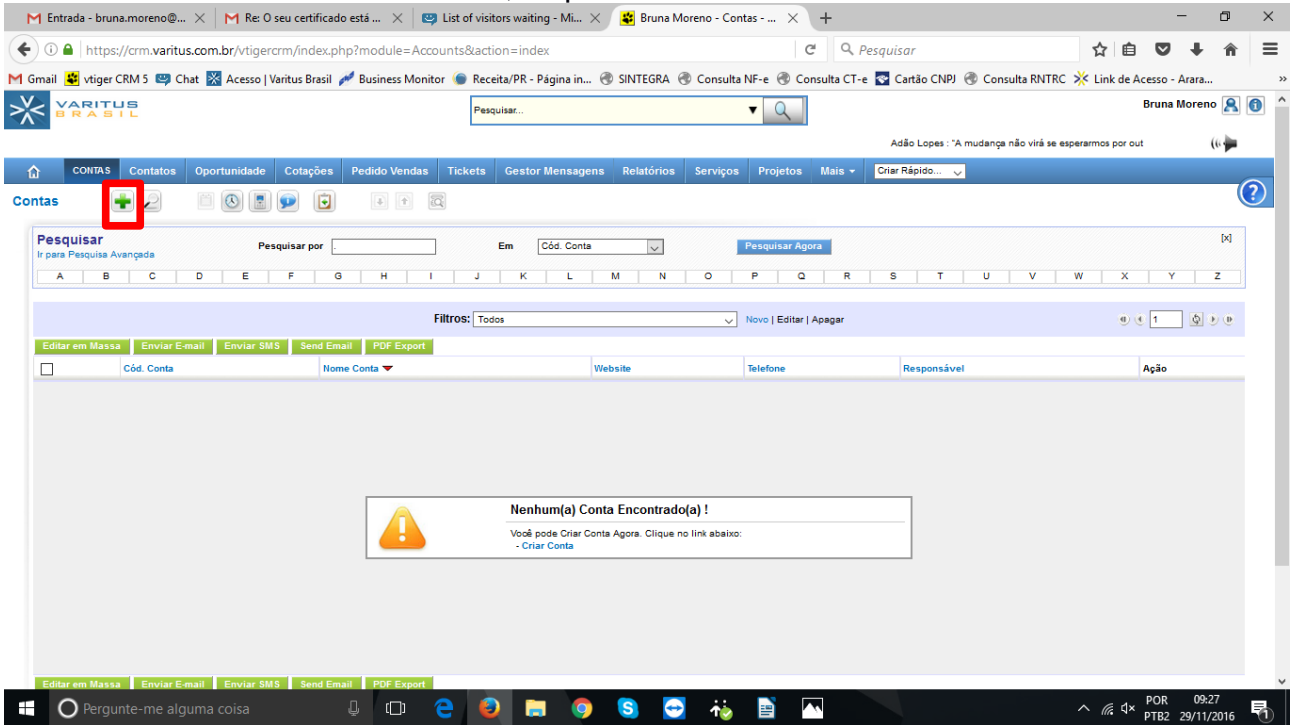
Entrada - bruna.moreno@... | Re: O seu certificado está ... | List of visitors waiting - Mi... | Bruna Moreno - Contas - ...

https://crm.varitus.com.br/vtigercrm/index.php?module=Accounts&action=index

Pesquisar

Gmail | vtiger CRM 5 | Chat | Acesso | Varitus Brasil | Business Monitor | Receita/PR - Página in... | SINTEGRA | Consulta NF-e | Consulta CT-e | Cartão CNPJ | Consulta RNTRC | Link de Acesso - Arara...

VARITUS BRASIL

Pesquisar...

Bruna Moreno

Adão Lopes : "A mudança não virá se esperarmos por out

CONTAS | Contatos | Oportunidade | Cotações | Pedido Vendas | Tickets | Gestor Mensagens | Relatórios | Serviços | Projetos | Mais | Criar Rápido...

Contas

Pesquisar
Ir para Pesquisa Avançada

Pesquisar por

Em Cód. Conta

Pesquisar Agora

[x]

A B C D E F G H I J K L M N O P Q R S T U V W X Y Z

Filtros: Todos | Novo | Editar | Apagar

1

Editar em Massa | Enviar E-mail | Enviar SMS | Send Email | PDF Export

| | Cód. Conta | Nome Conta | Website | Telefone | Responsável | Ação |
|---|---|---|---|---|---|---|

Nenhum(a) Conta Encontrado(a) !

Você pode Criar Conta Agora. Clique no link abaixo:
- Criar Conta

Editar em Massa | Enviar E-mail | Enviar SMS | Send Email | PDF Export

Pergunte-me alguma coisa

POR PTB2 09:27 29/11/2016